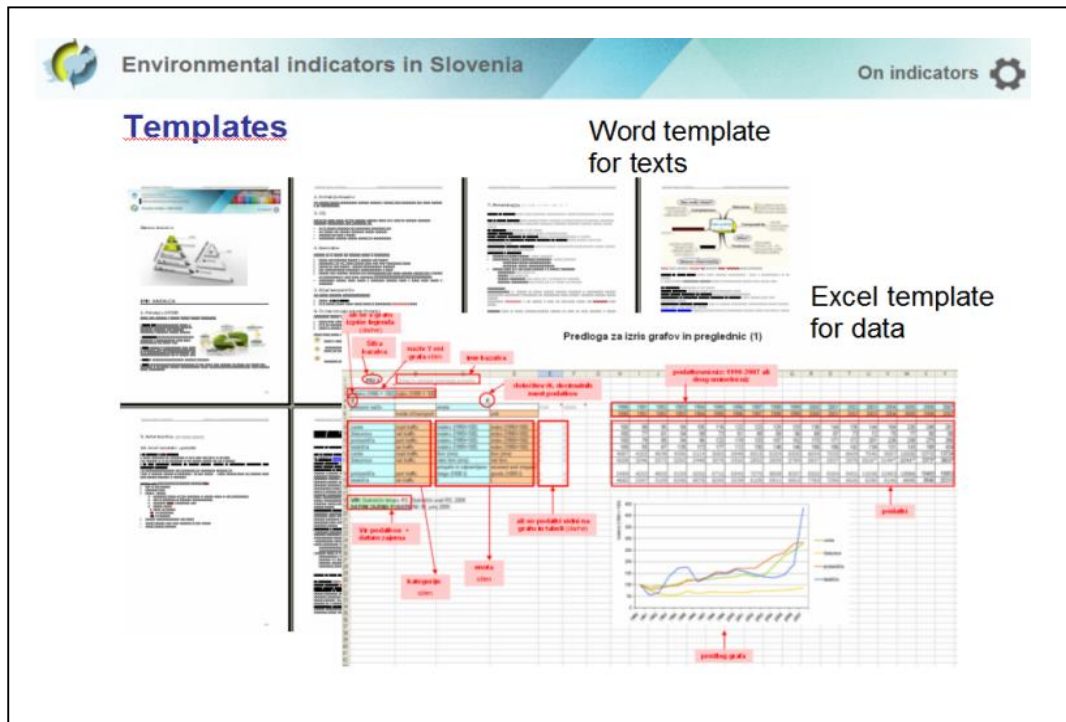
Environmental indicators in Slovenia

On indicators

Templates

Word template for texts

Excel template for data

Predloga za izris grafov in preglednic (1)

Šifra kazalca

Ime kazalca

Vir podatkov + datum zajema

Kategorije

predlog grafa

podatki